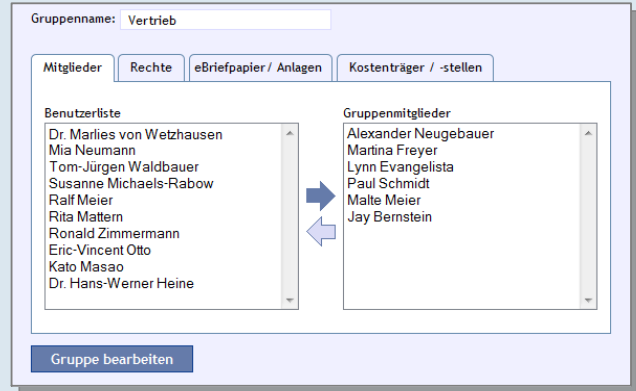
Gruppenname: Vertrieb

Mitglieder | Rechte | eBriefpapier / Anlagen | Kostenträger / -stellen

Benutzerliste
Dr. Marlies von Wetzhausen
Mia Neumann
Tom-Jürgen Waldbauer
Susanne Michaels-Rabow
Ralf Meier
Rita Mattern
Ronald Zimmermann
Eric-Vincent Otto
Kato Masao
Dr. Hans-Werner Heine

Gruppenmitglieder
Alexander Neugebauer
Martina Freyer
Lynn Evangelista
Paul Schmidt
Malte Meier
Jay Bernstein

Gruppe bearbeiten